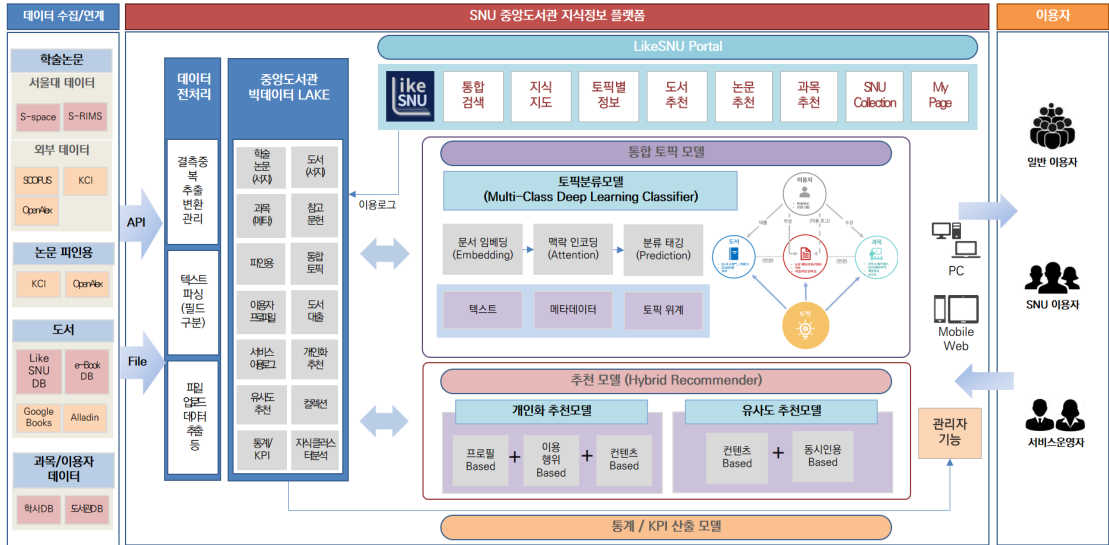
데이터 수집/연계

SNU 중앙도서관 지식정보 플랫폼

이용자

학술논문
서울대 데이터
S-space
S-RIMS
외부 데이터
SCOPUS
KCI
OpenAlex

논문 피인용
KCI
OpenAlex

도서
Like SNU DB
e-Book DB
Google Books
Alladin

과목/이용자 데이터
학사DB
도서관DB

API

File

데이터 전처리

결측중복 추출 변환 관리

텍스트 파싱 (필드 구분)

파일 업로드 데이터 추출 등

중앙도서관 빅데이터 LAKE

| | |
|---|---|
| 학술 논문 (서지) | 도서 (서지) |
| 과목 (메타) | 참고 문헌 |
| 피인용 | 동향 토픽 |
| 이용자 프로파일 | 도서 대출 |
| 서비스 이용로그 | 개인화 추천 |
| 유사도 추천 | 컬렉션 |
| 통계/KPI | 지식클러스터분석 |

이용로그

LikeSNU Portal

like SNU

통합 검색
지식 지도
토픽별 정보
도서 추천
논문 추천
과목 추천
SNU Collection
My Page

통합 토픽 모델

토픽분류모델
(Multi-Class Deep Learning Classifier)

문서 임베딩 (Embedding)
맥락 인코딩 (Attention)
분류 태깅 (Prediction)

텍스트
메타데이터
토픽 위계

이용자
도서
논문
과목
토픽

추천 모델 (Hybrid Recommender)

개인화 추천모델
프로필 Based
+
이용 행위 Based
+
컨텐츠 Based

유사도 추천모델
컨텐츠 Based
+
동시인용 Based

통계 / KPI 산출 모델

관리자 기능

PC

Mobile Web

일반 이용자

SNU 이용자

서비스운영자